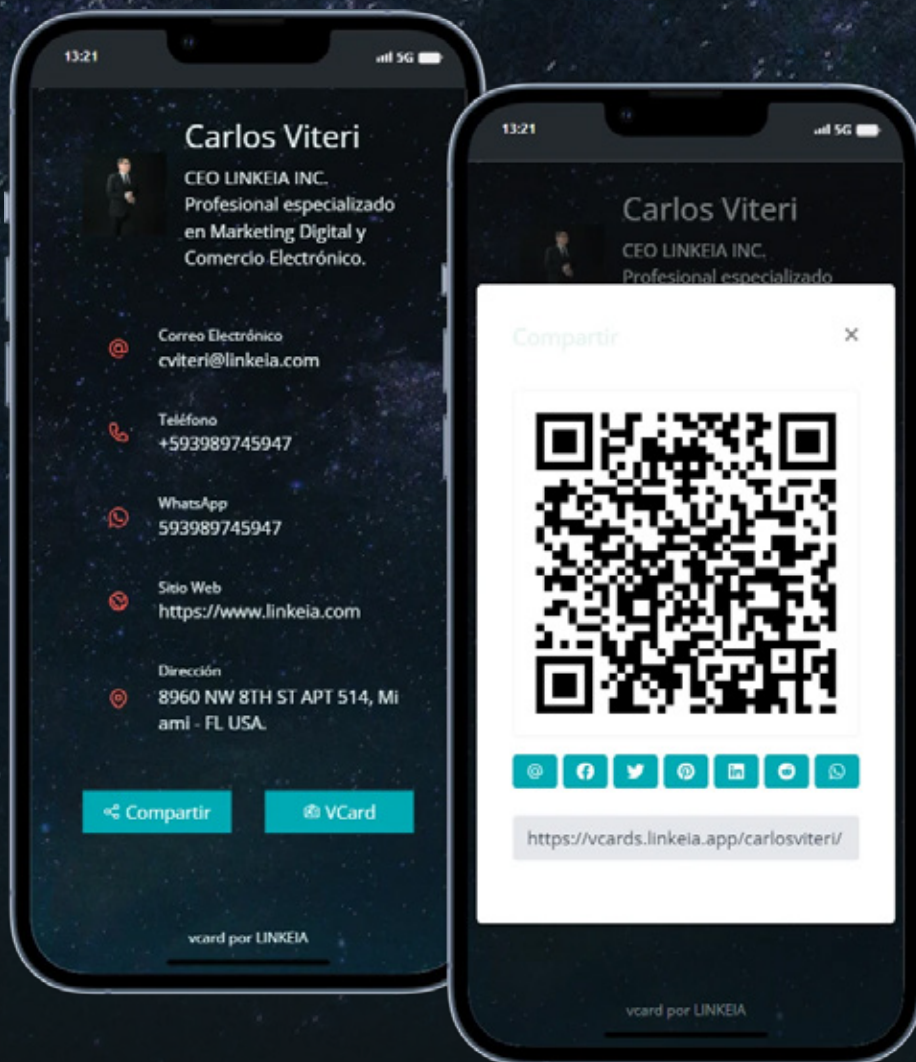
13:21

5G

Carlos Viteri

CEO LINKEIA INC. Profesional especializado en Marketing Digital y Comercio Electrónico.

Correo Electrónico
cviteri@linkeia.com

Teléfono
+593989745947

WhatsApp
593989745947

Sitio Web
https://www.linkeia.com

Dirección
8960 NW 8TH ST APT 514, Miami - FL USA.

Compartir

VCard

vcard por LINKEIA

13:21

5G

Carlos Viteri

CEO LINKEIA INC.
Profesional especializado

Compartir

×

https://vcards.linkeia.app/carlosviteri/

vcard por LINKEIA